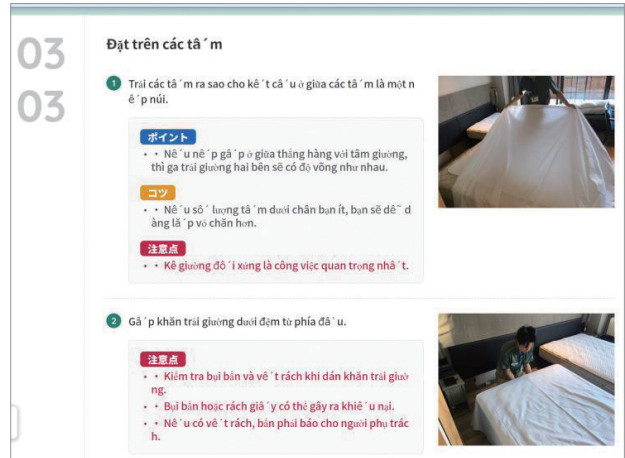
03
03

Đặt trên các tấ ́m

1 Trải các tấ ́m ra sao cho kế ́t cấ ́u ở giữa các tấ ́m là một nế ́p núi.

ポイント
• • Nế ́u nế ́p gấ ́p ở giữa thẳng hàng với tâm giường, thì ga trải giường hai bên sẽ có độ võng như nhau.

コツ
• • Nế ́u số ́ lượng tấ ́m dưới chân bạn ít, bạn sẽ dễ ̃ dàng lấ ́p vỏ chăn hơn.

注意点
• • Kê giường đố ́i xứng là công việc quan trọng nhấ ́t.

2 Gấ ́p khăn trải giường dưới đệm từ phía đầ ̀u.

注意点
• • Kiểm tra bụi bẩn và vế ́t rách khi dán khăn trải giường.
• • Bụi bẩn hoặc rách giấ ́y có thể gây ra khiế ́u nại.
• • Nế ́u có vế ́t rách, bạn phải báo cho người phụ trách.